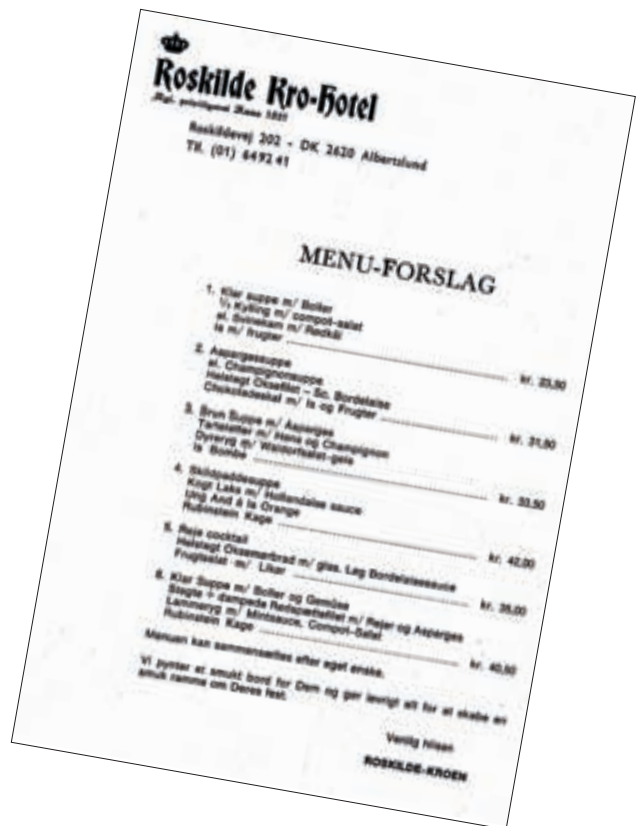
Roskilde Kro-Hotel
Kgl. privilegeret Anno 1881

Roskildevej 202 - DK 2620 Albertslund
Tlf. (01) 64 92 41

MENU-FORSLAG

1. Klar suppe m/ Boller
½ Kylling m/ compot-salat
el. Skinke m/ Rødkål
Is m/ frugter ——— kr. 23,50

2. Aspargessuppe
el. Champignonsuppe
Helstegt Oksefilet - Sc. Bordelaise
Chokoladeskal m/ Is og Frugter ——— kr. 31,50

3. Brun Suppe m/ Asparges
Tarteletter m/ Høns og Champignon
Dyreryg m/ Waldorfsalat-gele
Is Bombe ——— kr. 33,50

4. Skildpaddesuppe
Kogt Laks m/ Hollandaise sauce
Ung And à la Orange
Rubinstein Kage ——— kr. 42,00

5. Reje cocktail
Helstegt Oksemørbrad m/ glas. Løg Bordelaisesauce
Frugtsalat m/ Likør ——— kr. 35,00

6. Klar Suppe m/ Boller og Grønsager
Stegte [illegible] Rødspættefilet m/ Rejer og Asparges
Lammeryg m/ Mintsauce, Compot-Salat
Rubinstein Kage ——— kr. 40,50

Menuen kan sammensættes efter eget ønske.

Vi pynter et smukt bord for Dem og gør iøvrigt alt for at skabe en smuk ramme om Deres fest.

Venlig hilsen

ROSKILDE-KROEN